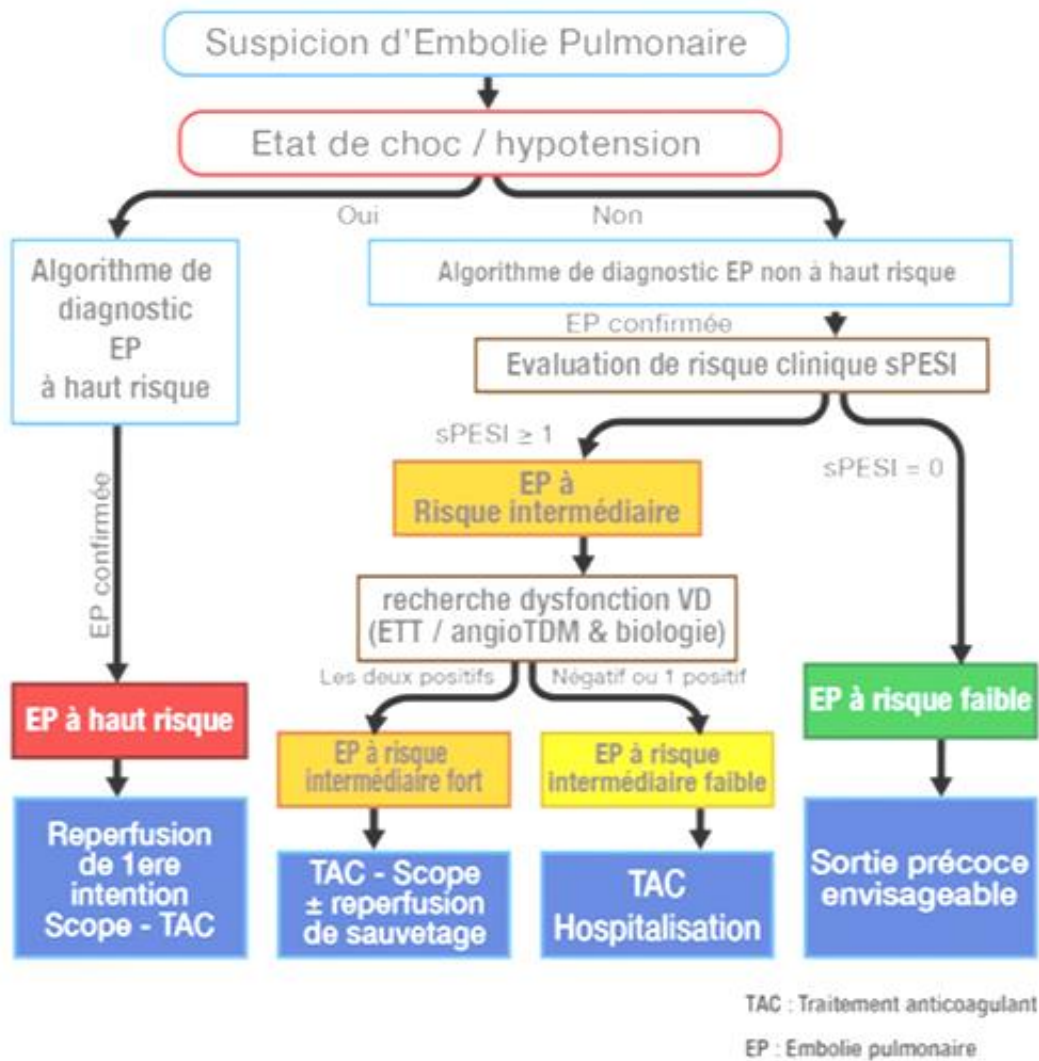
Suspicion d'Embolie Pulmonaire

Etat de choc / hypotension

Oui

Non

Algorithme de diagnostic EP à haut risque

Algorithme de diagnostic EP non à haut risque

EP confirmée

Evaluation de risque clinique sPESI

sPESI ≥ 1

sPESI = 0

EP à Risque intermédiaire

recherche dysfonction VD (ETT / angioTDM & biologie)

EP confirmée

Les deux positifs

Négatif ou 1 positif

EP à haut risque

EP à risque intermédiaire fort

EP à risque intermédiaire faible

EP à risque faible

Reperfusion de 1ere intention Scope - TAC

TAC - Scope ± reperfusion de sauvetage

TAC Hospitalisation

Sortie précoce envisageable

TAC : Traitement anticoagulant

EP : Embolie pulmonaire